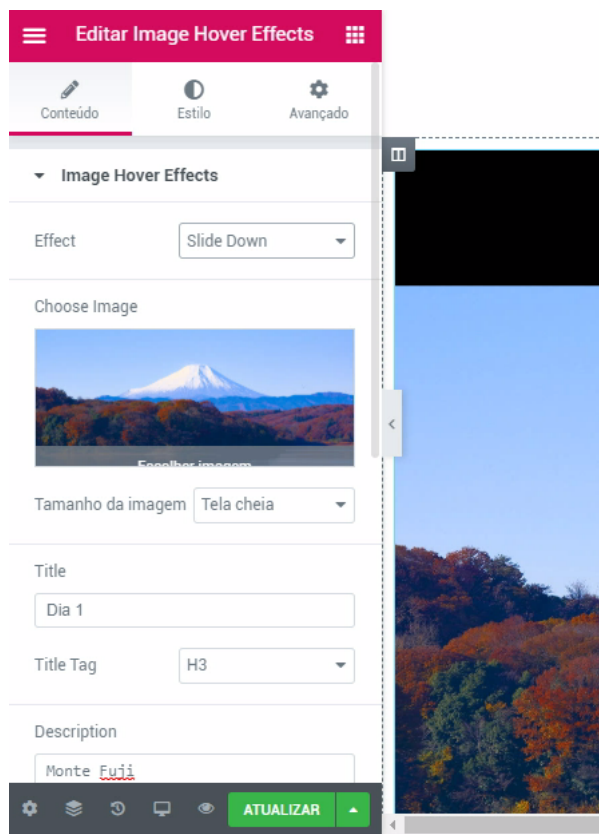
Editar Image Hover Effects

Conteúdo
Estilo
Avançado

Image Hover Effects

Effect
Slide Down

Choose Image

Escolher imagem

Tamanho da imagem
Tela cheia

Title
Dia 1

Title Tag
H3

Description
Monte Fuji

ATUALIZAR